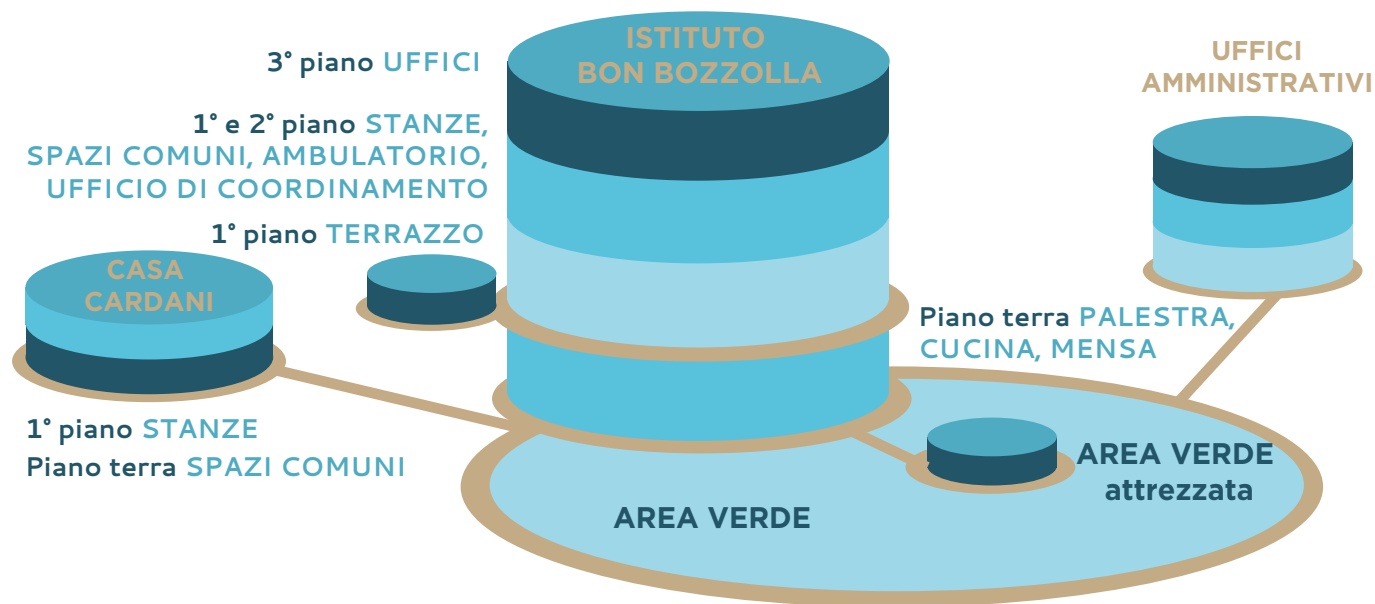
ISTITUTO BON BOZZOLLA

3° piano UFFICI

1° e 2° piano STANZE, SPAZI COMUNI, AMBULATORIO, UFFICIO DI COORDINAMENTO

1° piano TERRAZZO

UFFICI AMMINISTRATIVI

CASA CARDANI

Piano terra PALESTRA, CUCINA, MENSA

1° piano STANZE
Piano terra SPAZI COMUNI

AREA VERDE attrezzata

AREA VERDE